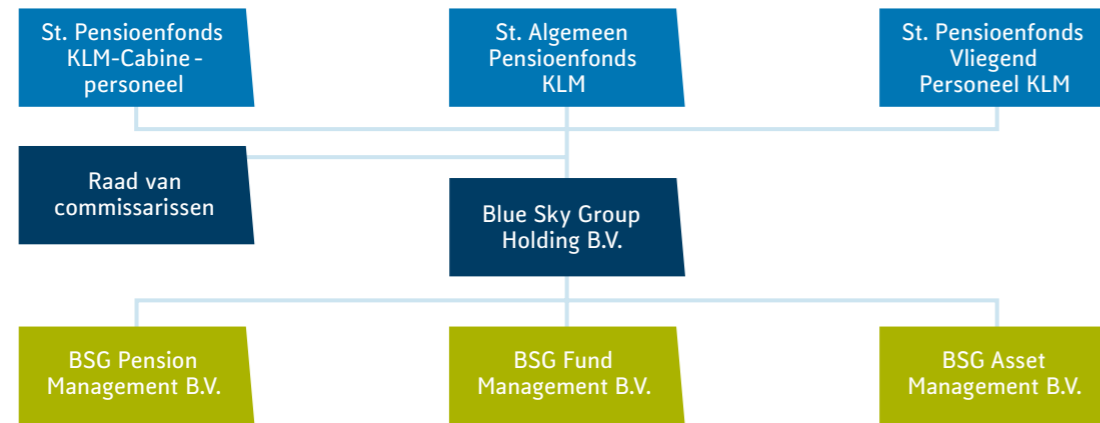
St. Pensioenfonds KLM-Cabine - personeel

St. Algemeen Pensioenfonds KLM

St. Pensioenfonds Vliegend Personeel KLM

Raad van commissarissen

Blue Sky Group Holding B.V.

BSG Pension Management B.V.

BSG Fund Management B.V.

BSG Asset Management B.V.